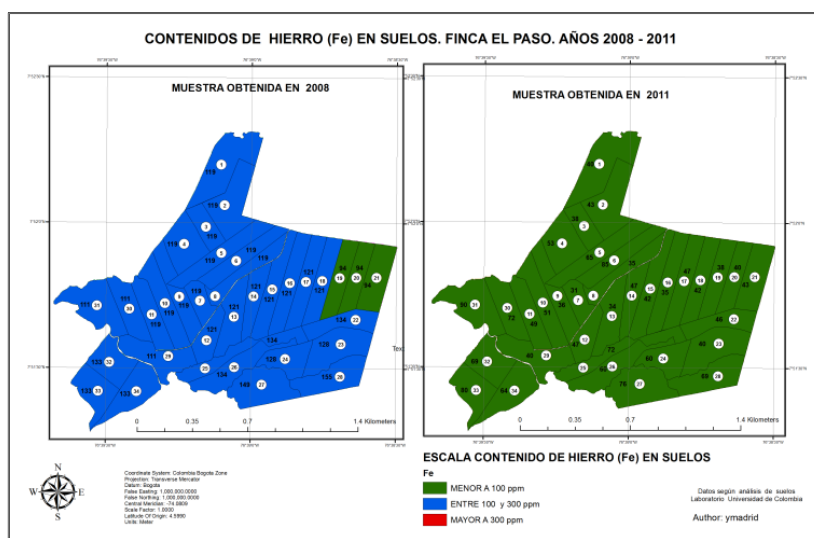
CONTENIDOS DE HIERRO (Fe) EN SUELOS. FINCA EL PASO. AÑOS 2008 - 2011

MUESTRA OBTENIDA EN 2008

MUESTRA OBTENIDA EN 2011

0 0.35 0.7 1.4 Kilometers

0 0.35 0.7 1.4 Kilometers

Coordinate System: Colombia Bogota Zone
Projection: Transverse Mercator
Datum: Bogota
False Easting: 1.000.000,0000
False Northing: 1.000.000,0000
Central Meridian: -74.0809
Scale Factor: 1.0000
Latitude Of Origin: 4.5990
Units: Meter

ESCALA CONTENIDO DE HIERRO (Fe) EN SUELOS

Fe

MENOR A 100 ppm

ENTRE 100 y 300 ppm

MAYOR A 300 ppm

Datos según análisis de suelos
Laboratorio Universidad de Colombia

Author: ymadrid